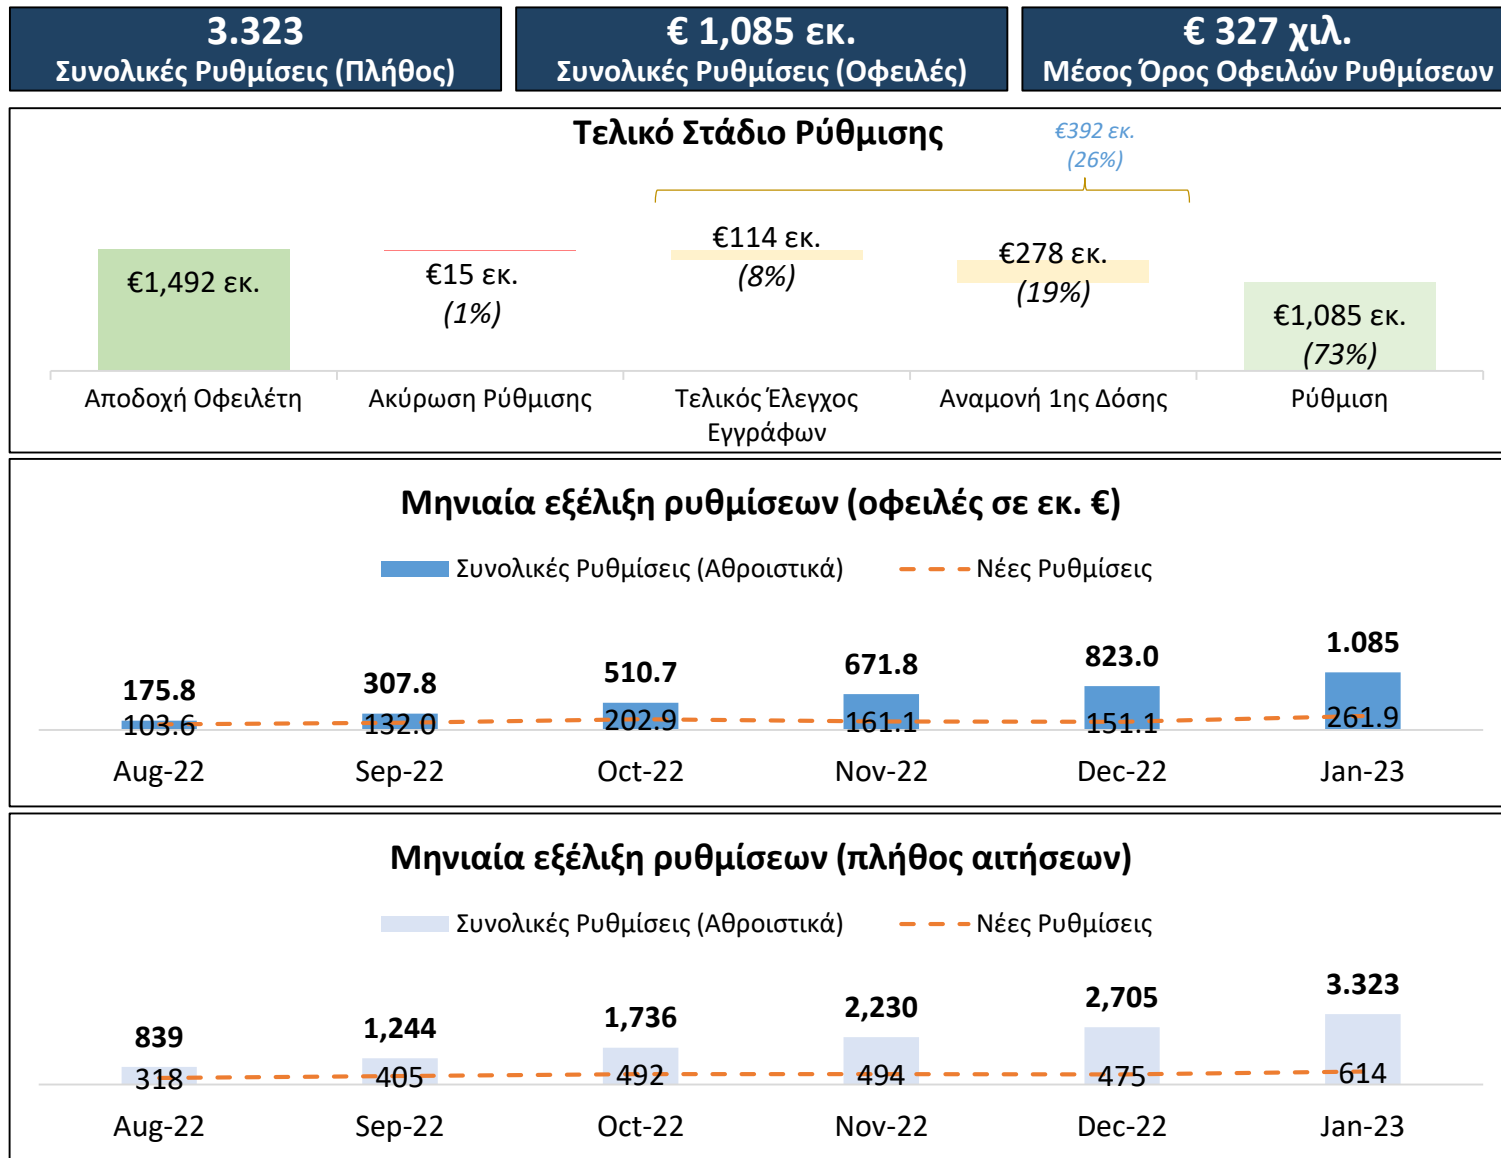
3.323
Συνολικές Ρυθμίσεις (Πλήθος)

€ 1,085 εκ.
Συνολικές Ρυθμίσεις (Οφειλές)

€ 327 χιλ.
Μέσος Όρος Οφειλών Ρυθμίσεων

Τελικό Στάδιο Ρύθμισης

€392 εκ.
(26%)

€1,492 εκ.
€15 εκ.
(1%)
€114 εκ.
(8%)
€278 εκ.
(19%)
€1,085 εκ.
(73%)

Αποδοχή Οφειλέτη
Ακύρωση Ρύθμισης
Τελικός Έλεγχος Εγγράφων
Αναμονή 1ης Δόσης
Ρύθμιση

Μηνιαία εξέλιξη ρυθμίσεων (οφειλές σε εκ. €)

Συνολικές Ρυθμίσεις (Αθροιστικά)
Νέες Ρυθμίσεις

| | Aug-22 | Sep-22 | Oct-22 | Nov-22 | Dec-22 | Jan-23 |
|---|---|---|---|---|---|---|
| Συνολικές | 175.8 | 307.8 | 510.7 | 671.8 | 823.0 | 1.085 |
| Νέες | 103.6 | 132.0 | 202.9 | 161.1 | 151.1 | 261.9 |

Μηνιαία εξέλιξη ρυθμίσεων (πλήθος αιτήσεων)

Συνολικές Ρυθμίσεις (Αθροιστικά)
Νέες Ρυθμίσεις

| | Aug-22 | Sep-22 | Oct-22 | Nov-22 | Dec-22 | Jan-23 |
|---|---|---|---|---|---|---|
| Συνολικές | 839 | 1,244 | 1,736 | 2,230 | 2,705 | 3.323 |
| Νέες | 318 | 405 | 492 | 494 | 475 | 614 |